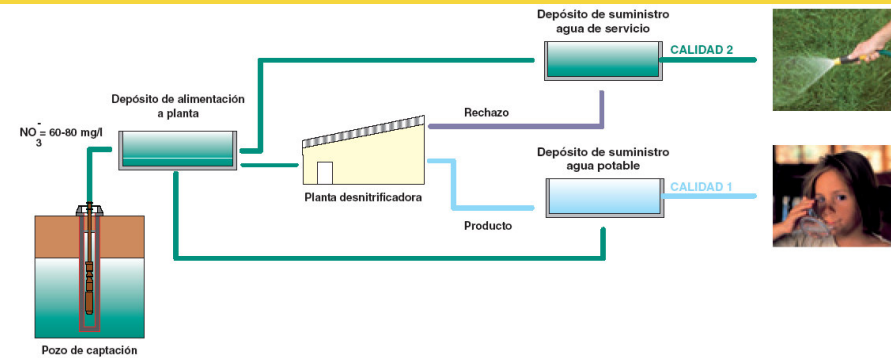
Depósito de suministro agua de servicio

CALIDAD 2

Depósito de alimentación a planta

Rechazo

$NO_3^-$ = 60-80 mg/l

Planta desnitrificadora

Depósito de suministro agua potable

CALIDAD 1

Producto

Pozo de captación